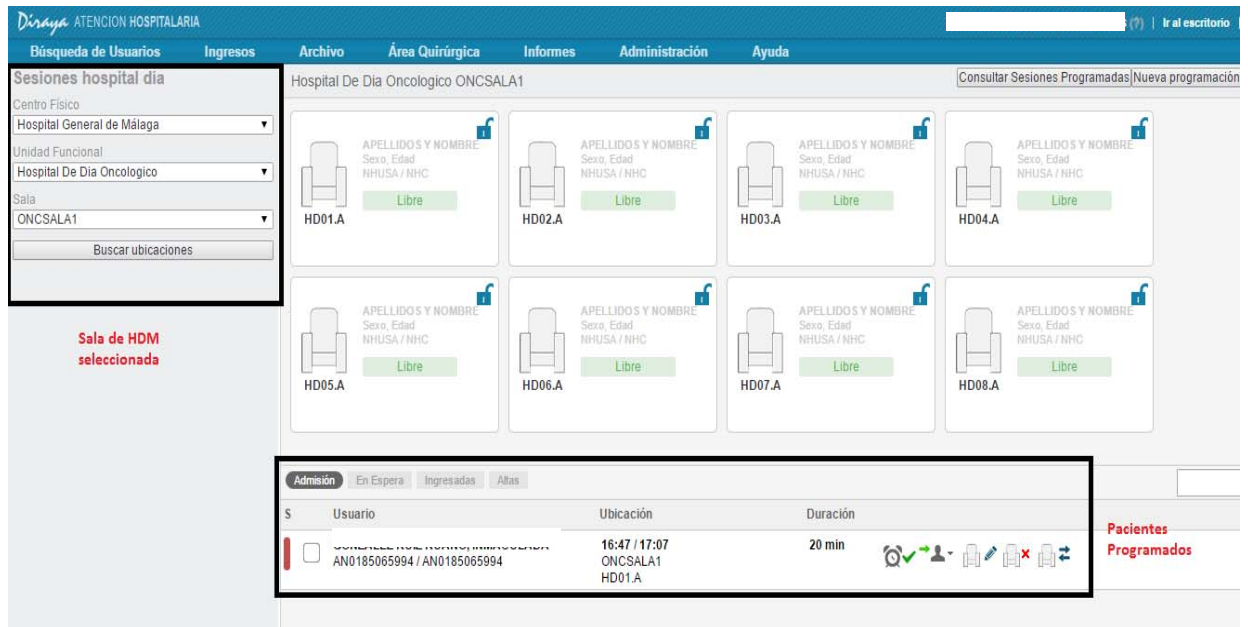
Diraya ATENCION HOSPITALARIA

(?) | Ir al escritorio

Búsqueda de Usuarios Ingresos Archivo Área Quirúrgica Informes Administración Ayuda

Sesiones hospital día

Centro Físico
Hospital General de Málaga

Unidad Funcional
Hospital De Dia Oncologico

Sala
ONCSALA1

Buscar ubicaciones

Sala de HDM seleccionada

Hospital De Dia Oncologico ONCSALA1

Consultar Sesiones Programadas Nueva programación

APELLIDOS Y NOMBRE
Sexo, Edad
NHUSA / NHC
Libre
HD01.A

APELLIDOS Y NOMBRE
Sexo, Edad
NHUSA / NHC
Libre
HD02.A

APELLIDOS Y NOMBRE
Sexo, Edad
NHUSA / NHC
Libre
HD03.A

APELLIDOS Y NOMBRE
Sexo, Edad
NHUSA / NHC
Libre
HD04.A

APELLIDOS Y NOMBRE
Sexo, Edad
NHUSA / NHC
Libre
HD05.A

APELLIDOS Y NOMBRE
Sexo, Edad
NHUSA / NHC
Libre
HD06.A

APELLIDOS Y NOMBRE
Sexo, Edad
NHUSA / NHC
Libre
HD07.A

APELLIDOS Y NOMBRE
Sexo, Edad
NHUSA / NHC
Libre
HD08.A

Diraya ATENCION HOSPITALARIA

Admisión En Espera Ingresadas Altas

| S | Usuario | Ubicación | Duración |
|---|---|---|---|
| | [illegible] AN0185065994 / AN0185065994 | 16:47 / 17:07 ONCSALA1 HD01.A | 20 min |

Pacientes Programados